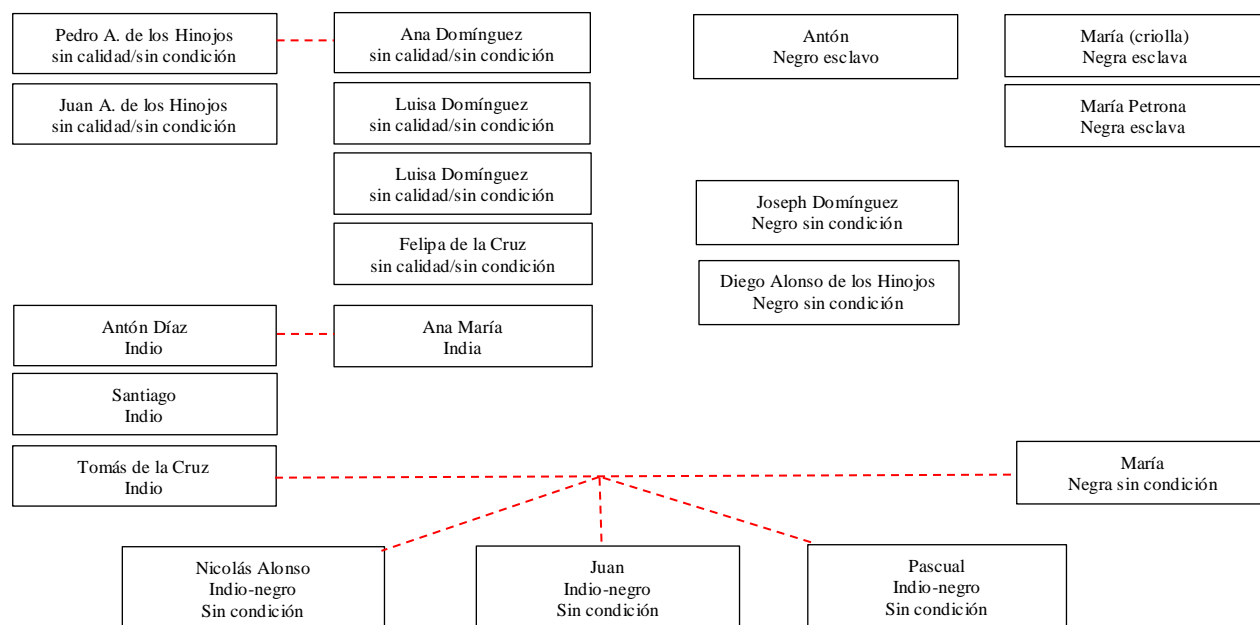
Pedro A. de los Hinojos
sin calidad/sin condición

Ana Domínguez
sin calidad/sin condición

Antón
Negro esclavo

María (criolla)
Negra esclava

Juan A. de los Hinojos
sin calidad/sin condición

Luisa Domínguez
sin calidad/sin condición

María Petrona
Negra esclava

Luisa Domínguez
sin calidad/sin condición

Joseph Domínguez
Negro sin condición

Felipa de la Cruz
sin calidad/sin condición

Diego Alonso de los Hinojos
Negro sin condición

Antón Díaz
Indio

Ana María
India

Santiago
Indio

Tomás de la Cruz
Indio

María
Negra sin condición

Nicolás Alonso
Indio-negro
Sin condición

Juan
Indio-negro
Sin condición

Pascual
Indio-negro
Sin condición